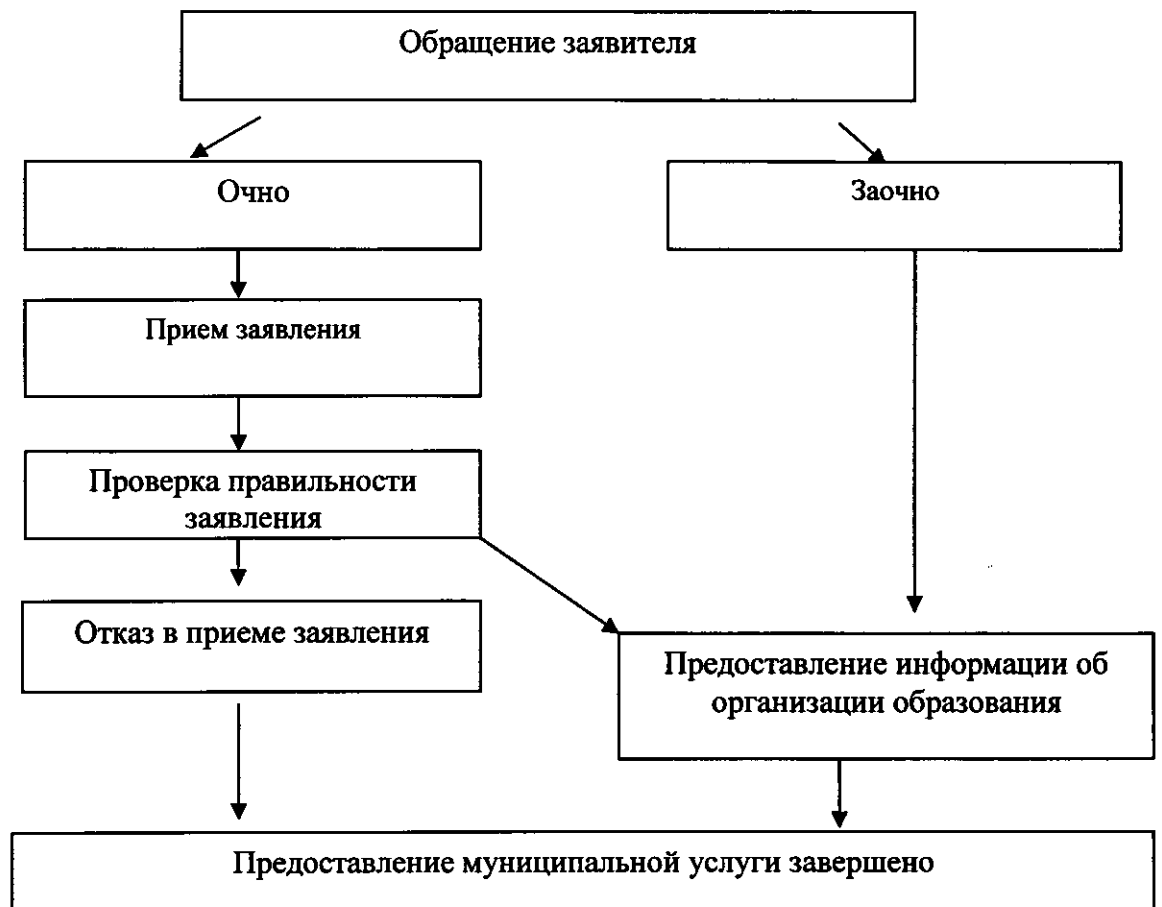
Обращение заявителя

Очно

Заочно

Прием заявления

Проверка правильности заявления

Отказ в приеме заявления

Предоставление информации об организации образования

Предоставление муниципальной услуги завершено